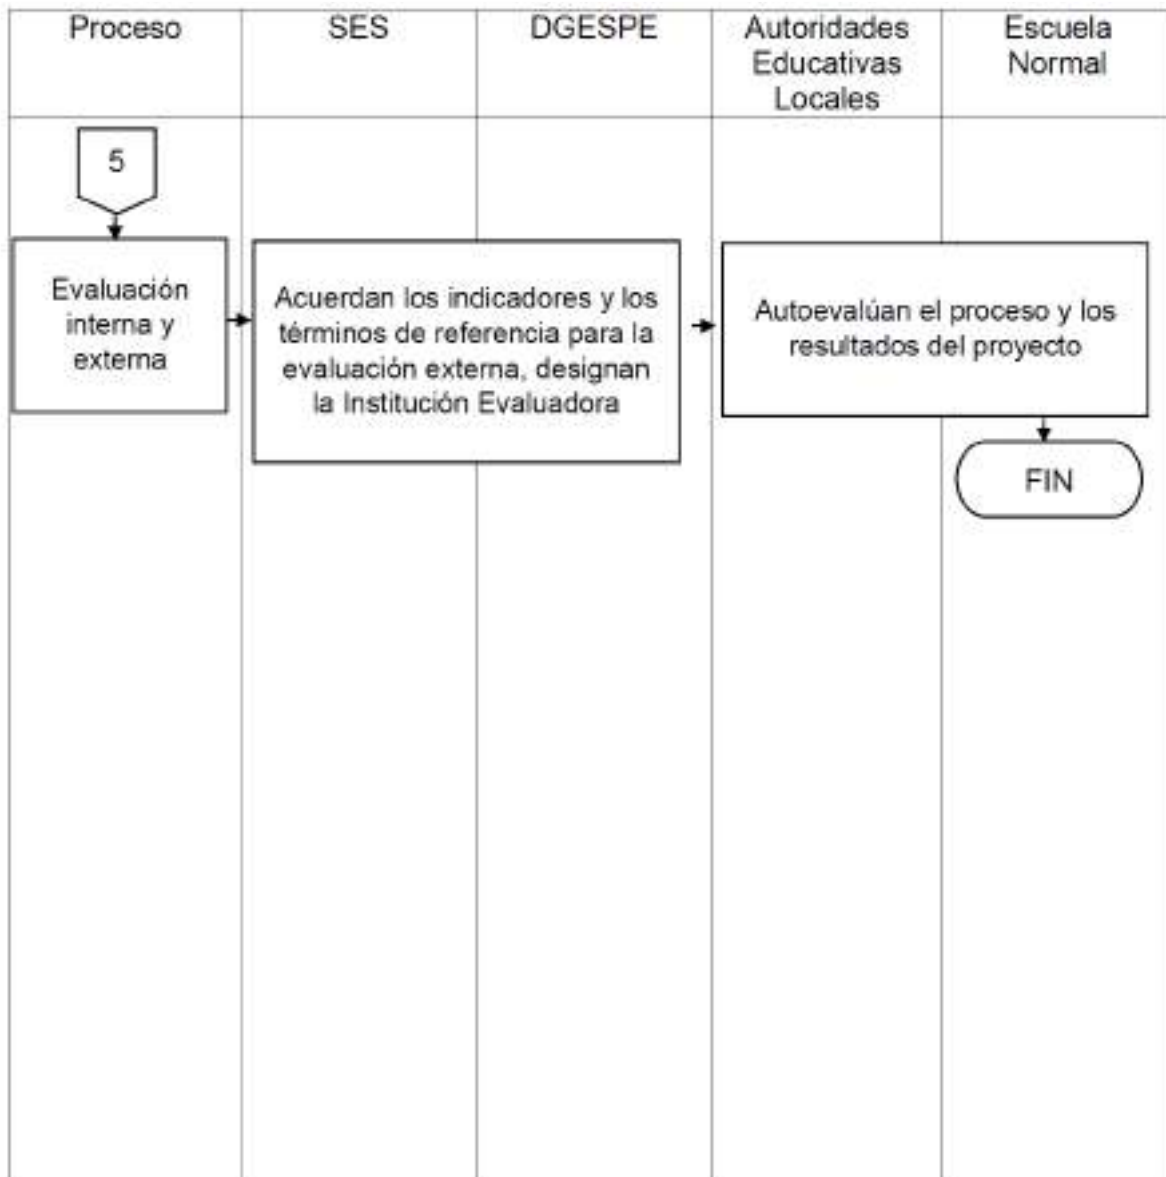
Proceso

SES

DGESPE

Autoridades Educativas Locales

Escuela Normal

5

Evaluación interna y externa

Acuerdan los indicadores y los términos de referencia para la evaluación externa, designan la Institución Evaluadora

Autoevalúan el proceso y los resultados del proyecto

FIN